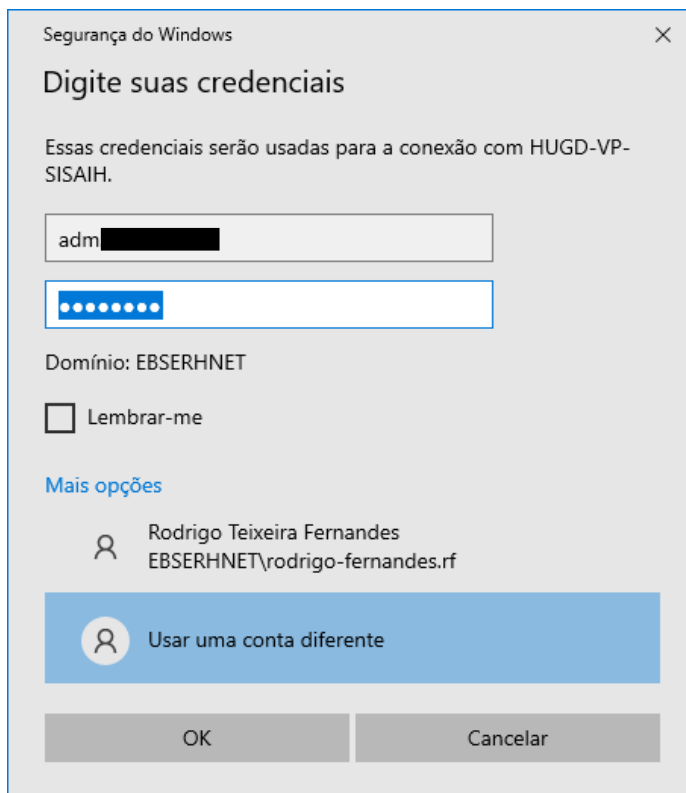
Segurança do Windows

×

Digite suas credenciais

Essas credenciais serão usadas para a conexão com HUGD-VP-SISAIH.

adm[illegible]

••••••••

Domínio: EBSERHNET

Lembrar-me

Mais opções

Rodrigo Teixeira Fernandes
EBSERHNET\rodrigo-fernandes.rf

Usar uma conta diferente

OK

Cancelar